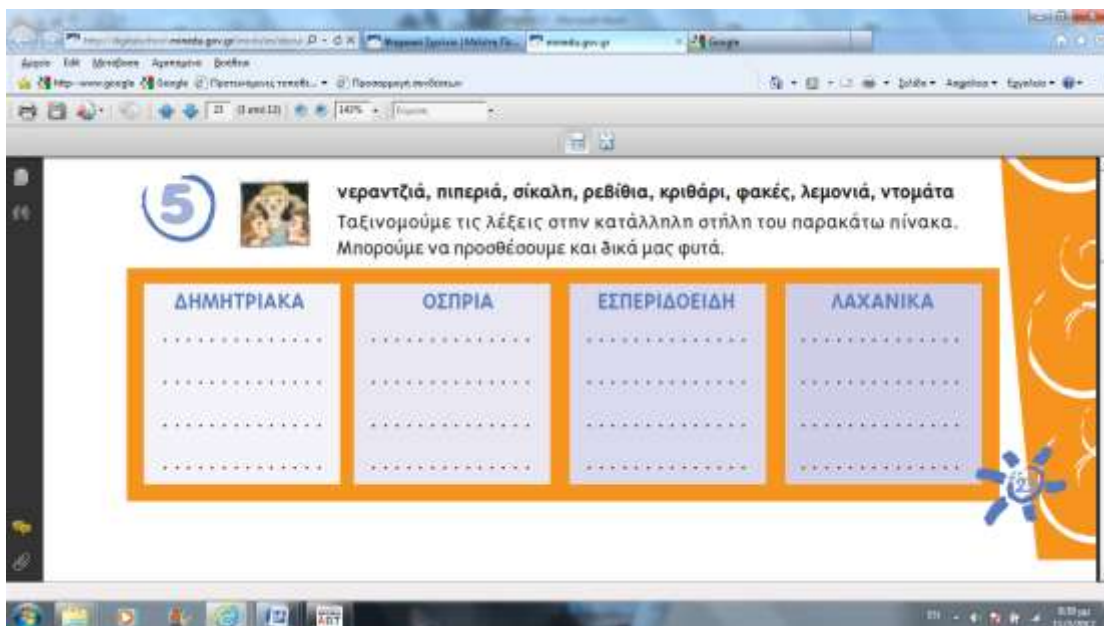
5

νεραντζιά, πιπεριά, σίκαλη, ρεβίθια, κριθάρι, φακές, λεμονιά, ντομάτα
Ταξινομούμε τις λέξεις στην κατάλληλη στήλη του παρακάτω πίνακα. Μπορούμε να προσθέσουμε και δικά μας φυτά.

| ΔΗΜΗΤΡΙΑΚΑ | ΟΣΠΡΙΑ | ΕΣΠΕΡΙΔΟΕΙΔΗ | ΛΑΧΑΝΙΚΑ |
|---|---|---|---|
| .............. | .............. | .............. | .............. |
| .............. | .............. | .............. | .............. |
| .............. | .............. | .............. | .............. |
| .............. | .............. | .............. | .............. |

21

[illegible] minedu.gov.gr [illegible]
minedu.gov.gr
Google
Αρχείο Edit Μετάβαση Αγαπημένα Βοήθεια
Google
Προτεινόμενες τοποθεσίες
Προσαρμογή συνδέσεων
Σελίδα Ασφάλεια Εργαλεία
21 (1 από 33)
140%
Εύρεση